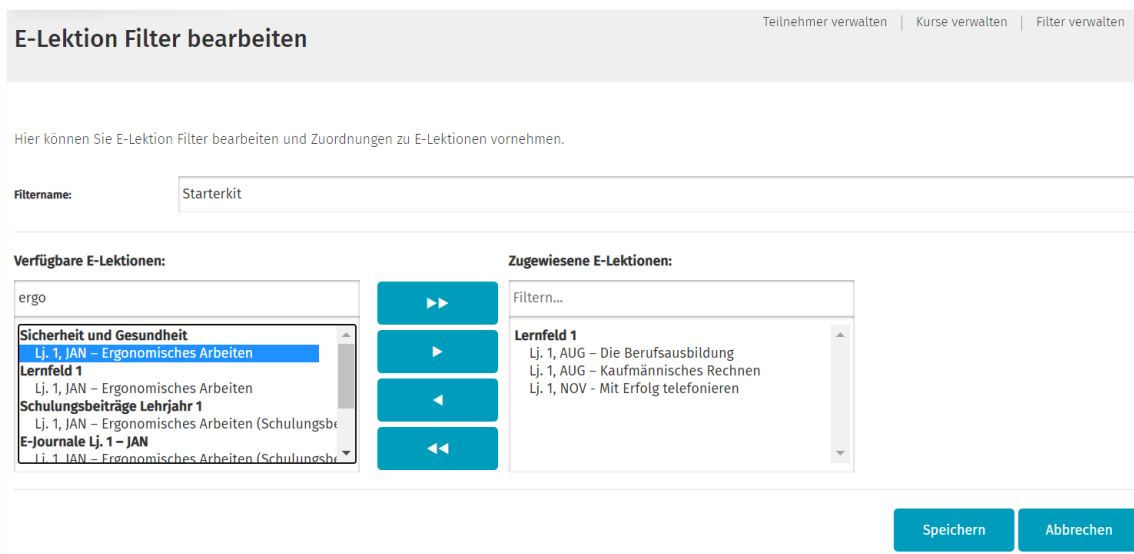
E-Lektion Filter bearbeiten

Teilnehmer verwalten | Kurse verwalten | Filter verwalten

Hier können Sie E-Lektion Filter bearbeiten und Zuordnungen zu E-Lektionen vornehmen.

Filtername: Starterkit

Verfügbare E-Lektionen:

ergo

Sicherheit und Gesundheit
Lj. 1, JAN – Ergonomisches Arbeiten
Lernfeld 1
Lj. 1, JAN – Ergonomisches Arbeiten
Schulungsbeiträge Lehrjahr 1
Lj. 1, JAN – Ergonomisches Arbeiten (Schulungsbe
E-Journale Lj. 1 – JAN
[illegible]

▸▸
▸
◂
◂◂

Zugewiesene E-Lektionen:

Filtern...

Lernfeld 1
Lj. 1, AUG – Die Berufsausbildung
Lj. 1, AUG – Kaufmännisches Rechnen
Lj. 1, NOV - Mit Erfolg telefonieren

Speichern
Abbrechen